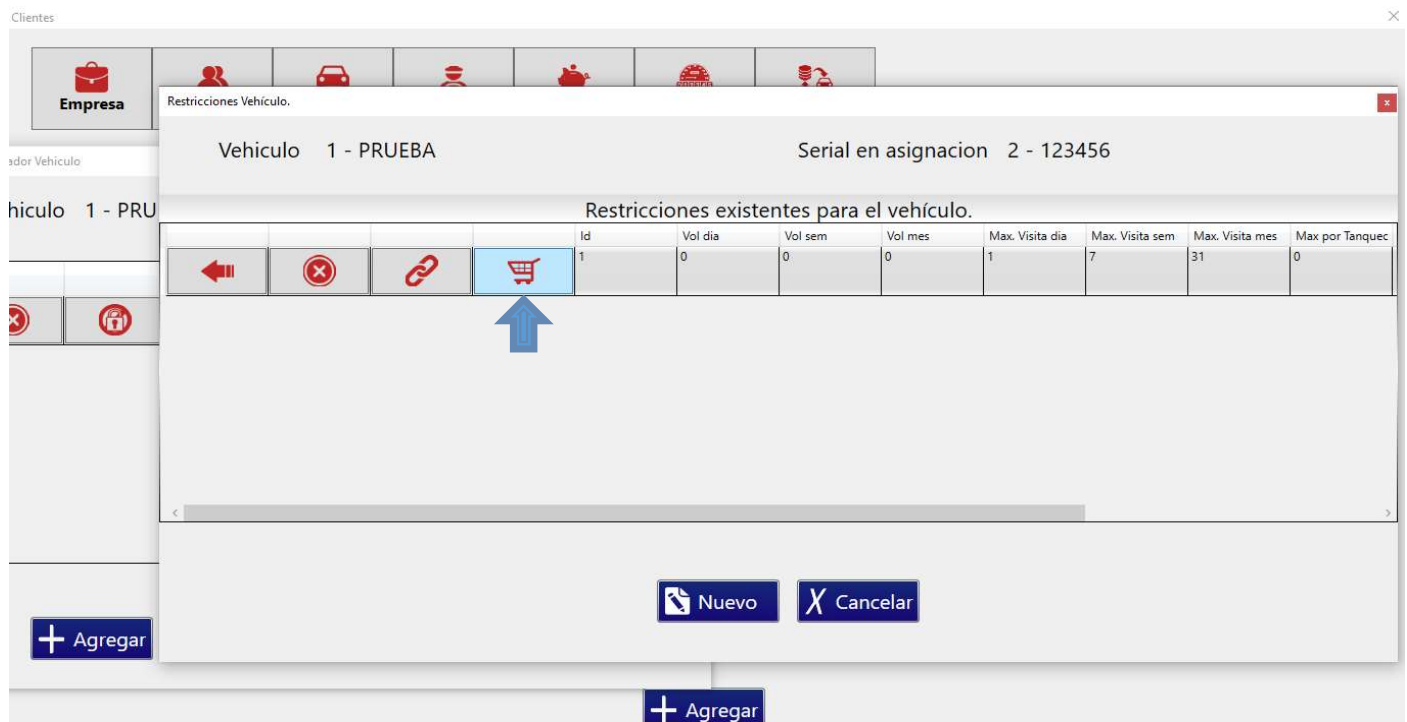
Clientes

Empresa

Restricciones Vehículo.

Vehiculo 1 - PRUEBA

Serial en asignacion 2 - 123456

ador Vehiculo

hiculo 1 - PRU

Restricciones existentes para el vehículo.

| | | | | Id | Vol dia | Vol sem | Vol mes | Max. Visita dia | Max. Visita sem | Max. Visita mes | Max por Tanquec |
|---|---|---|---|---|---|---|---|---|---|---|---|
| | | | | 1 | 0 | 0 | 0 | 1 | 7 | 31 | 0 |

Nuevo

Cancelar

Agregar

Agregar